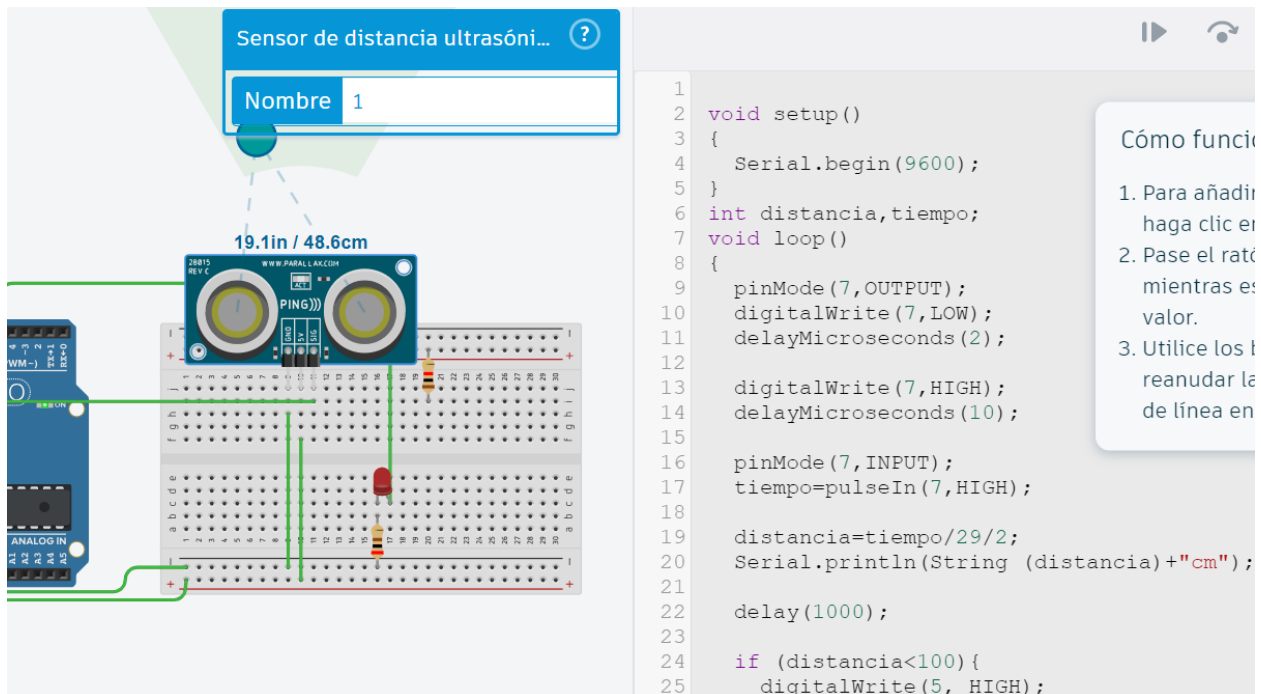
Sensor de distancia ultrasóni... ?

Nombre 1

19.1in / 48.6cm

28015
REV C
WWW.PARALLAX.COM
ACT
PING)))
GND 5V SIG

ANALOG IN
A1 A2 A3 A4 A5
ON
TX RX

1
2 void setup()
3 {
4 Serial.begin(9600);
5 }
6 int distancia,tiempo;
7 void loop()
8 {
9 pinMode(7,OUTPUT);
10 digitalWrite(7,LOW);
11 delayMicroseconds(2);
12
13 digitalWrite(7,HIGH);
14 delayMicroseconds(10);
15
16 pinMode(7,INPUT);
17 tiempo=pulseIn(7,HIGH);
18
19 distancia=tiempo/29/2;
20 Serial.println(String (distancia)+"cm");
21
22 delay(1000);
23
24 if (distancia<100){
25 digitalWrite(5, HIGH);

Cómo funci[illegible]

1. Para añadir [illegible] haga clic e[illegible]
2. Pase el rató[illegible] mientras es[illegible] valor.
3. Utilice los b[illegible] reanudar la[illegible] de línea en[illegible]